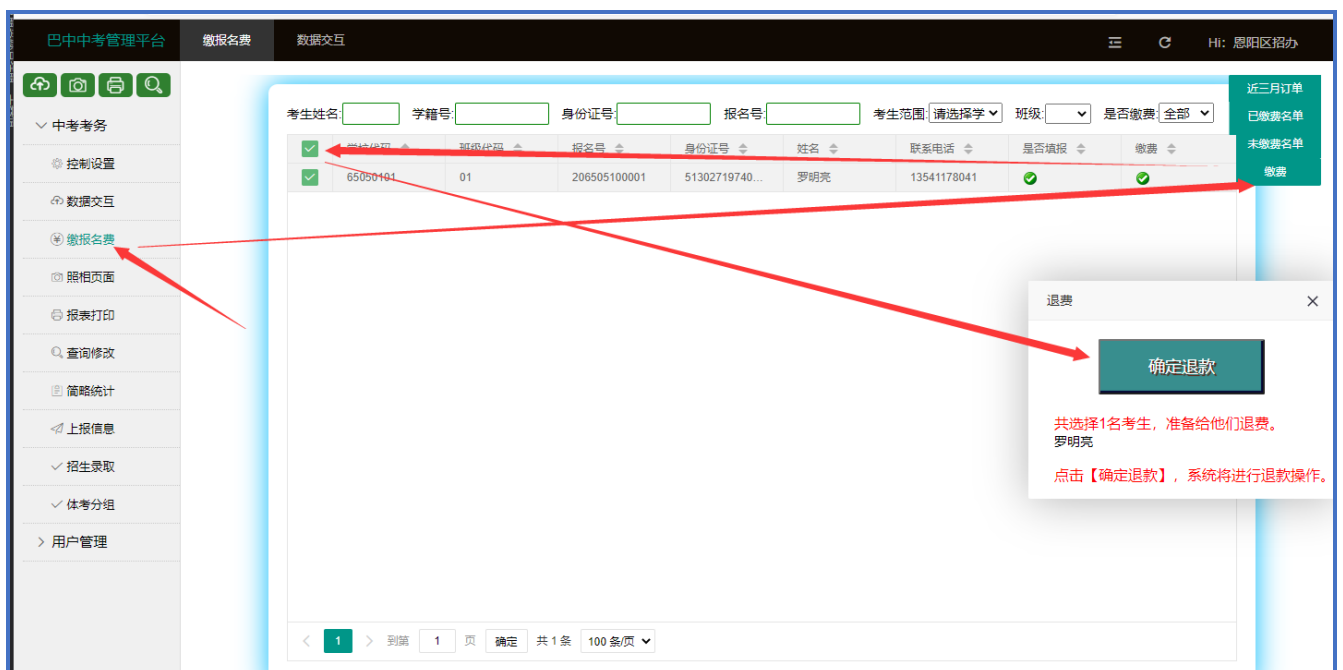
巴中中考管理平台 缴报名费 数据交互 Hi: 恩阳区招办

中考考务
控制设置
数据交互
缴报名费
照相页面
报表打印
查询修改
简略统计
上报信息
招生录取
体考分组
用户管理

考生姓名: 学籍号: 身份证号: 报名号 考生范围: 请选择学 班级: 是否缴费: 全部

近三月订单
已缴费名单
未缴费名单
缴费

| | 学校代码 | 班级代码 | 报名号 | 身份证号 | 姓名 | 联系电话 | 是否填报 | 缴费 |
|---|---|---|---|---|---|---|---|---|
| | 65050101 | 01 | 206505100001 | 51302719740... | 罗明亮 | 13541178041 | | |

1 到第 1 页 确定 共 1 条 100 条/页

退费
确定退款
共选择1名考生，准备给他们退费。
罗明亮
点击【确定退款】，系统将进行退款操作。